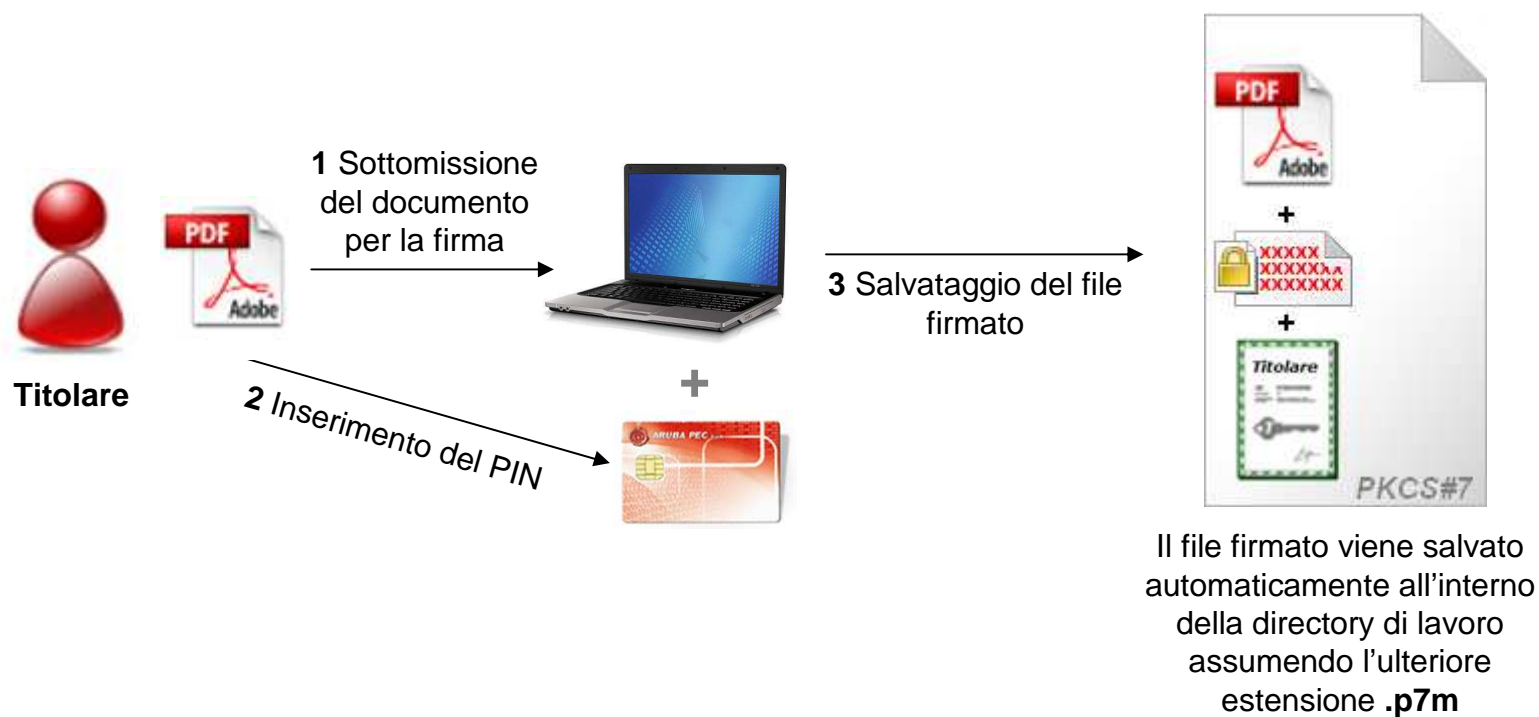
Titolare

PDF
Adobe

1 Sottomissione del documento per la firma

2 Inserimento del PIN

+

ARUBA PEC

3 Salvataggio del file firmato

PDF
Adobe
+
XXXXX
XXXXXX
XXXXXXX
+
Titolare
PKCS#7

Il file firmato viene salvato automaticamente all'interno della directory di lavoro assumendo l'ulteriore estensione .p7m